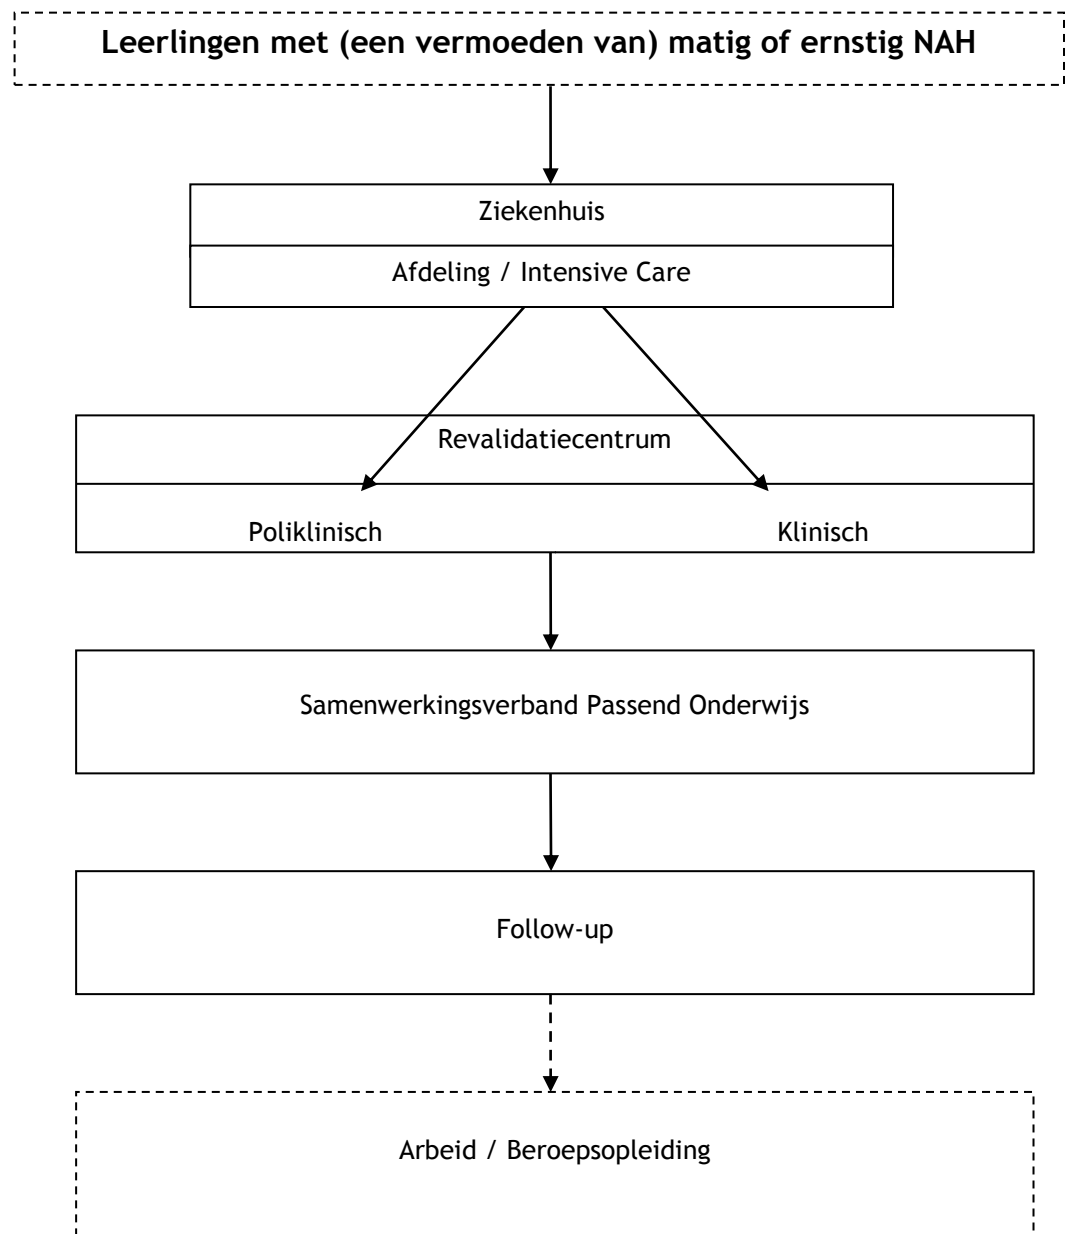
Leerlingen met (een vermoeden van) matig of ernstig NAH

Ziekenhuis

Afdeling / Intensive Care

Revalidatiecentrum

Poliklinisch

Klinisch

Samenwerkingsverband Passend Onderwijs

Follow-up

Arbeid / Beroepsopleiding